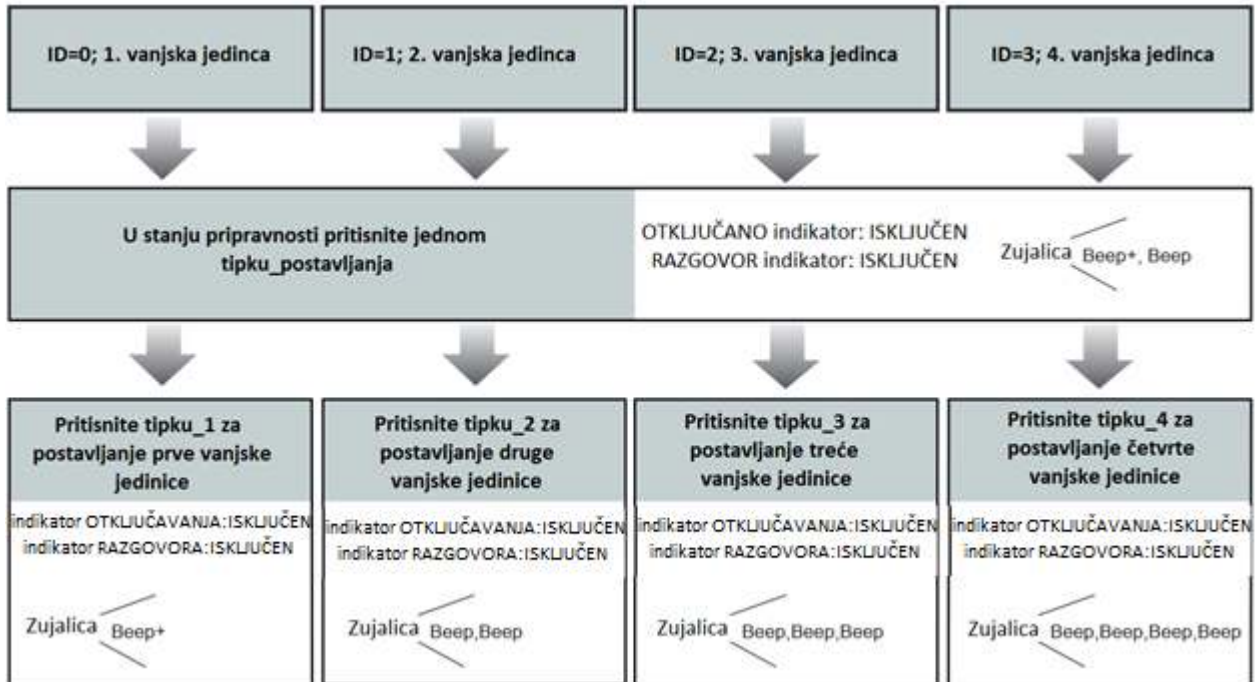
ID=0; 1. vanjska jedinca

ID=1; 2. vanjska jedinca

ID=2; 3. vanjska jedinca

ID=3; 4. vanjska jedinca

U stanju pripravnosti pritisnite jednom tipku_postavljanja

OTKLJUČANO indikator: ISKLJUČEN
RAZGOVOR indikator: ISKLJUČEN

Zujalica Beep+, Beep

Pritisnite tipku_1 za postavljanje prve vanjske jedinice

indikator OTKLJUČAVANJA:ISKLJUČEN
indikator RAZGOVORA:ISKLJUČEN

Zujalica Beep+

Pritisnite tipku_2 za postavljanje druge vanjske jedinice

indikator OTKLJUČAVANJA:ISKLJUČEN
indikator RAZGOVORA:ISKLJUČEN

Zujalica Beep,Beep

Pritisnite tipku_3 za postavljanje treće vanjske jedinice

indikator OTKLJUČAVANJA:ISKLJUČEN
indikator RAZGOVORA:ISKLJUČEN

Zujalica Beep,Beep,Beep

Pritisnite tipku_4 za postavljanje četvrte vanjske jedinice

indikator OTKLJUČAVANJA:ISKLJUČEN
indikator RAZGOVORA:ISKLJUČEN

Zujalica Beep,Beep,Beep,Beep